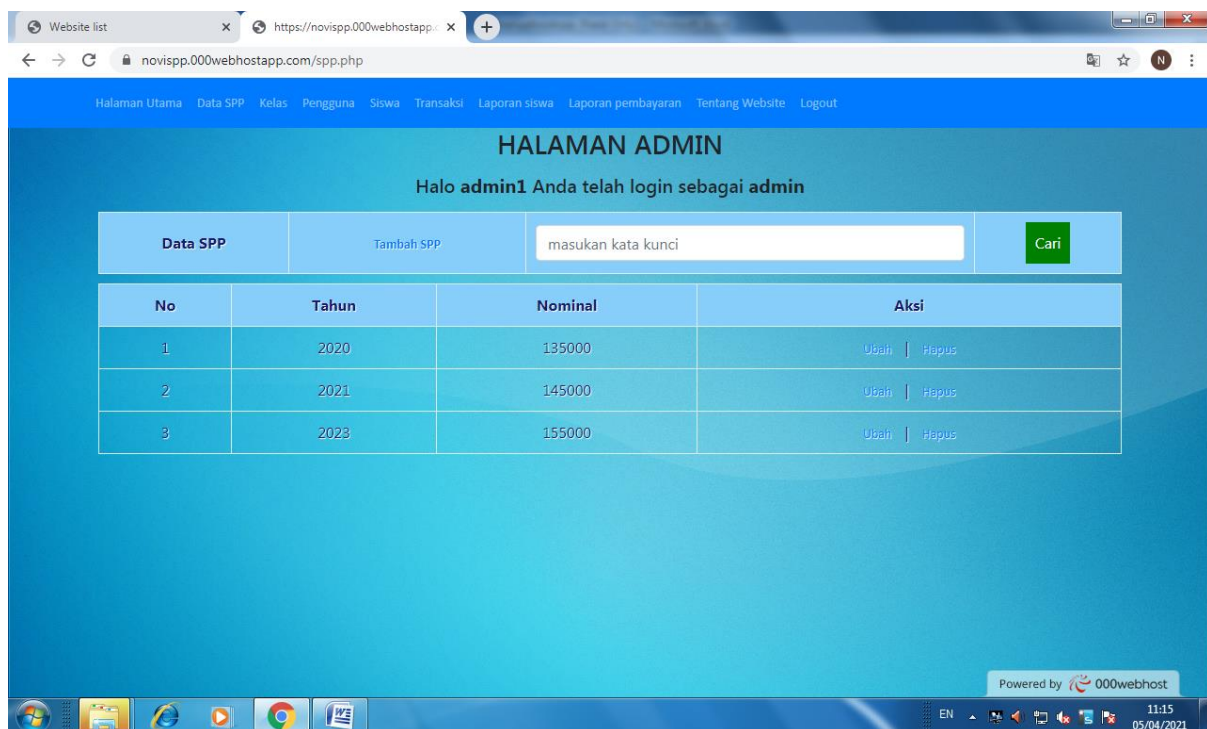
Website list
https://novispp.000webhostapp.
novispp.000webhostapp.com/spp.php

Halaman Utama Data SPP Kelas Pengguna Siswa Transaksi Laporan siswa Laporan pembayaran Tentang Website Logout

HALAMAN ADMIN

Halo **admin1** Anda telah login sebagai **admin**

| Data SPP | Tambah SPP | masukan kata kunci | Cari |
|---|---|---|---|

| No | Tahun | Nominal | Aksi |
|---|---|---|---|
| 1 | 2020 | 135000 | Ubah \| Hapus |
| 2 | 2021 | 145000 | Ubah \| Hapus |
| 3 | 2023 | 155000 | Ubah \| Hapus |

Powered by 000webhost

EN 11:15 05/04/2021